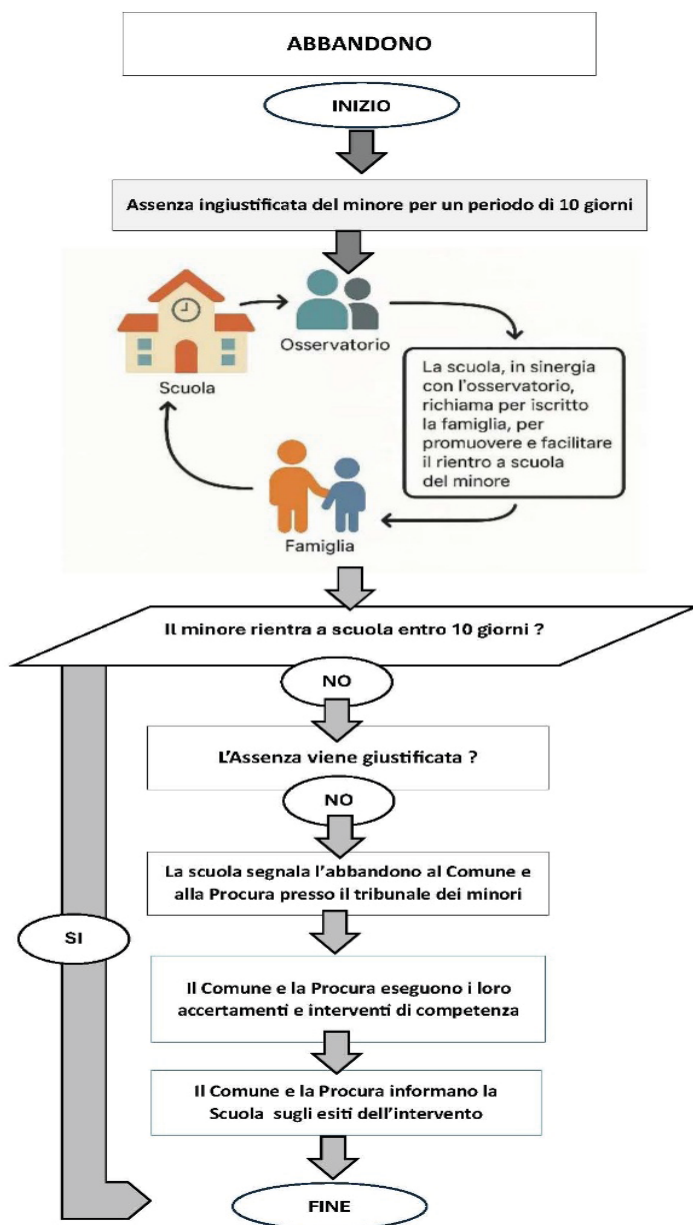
ABBANDONO

INIZIO

Assenza ingiustificata del minore per un periodo di 10 giorni

Scuola

Osservatorio

La scuola, in sinergia con l'osservatorio, richiama per iscritto la famiglia, per promuovere e facilitare il rientro a scuola del minore

Famiglia

Il minore rientra a scuola entro 10 giorni ?

NO

L'Assenza viene giustificata ?

NO

La scuola segnala l'abbandono al Comune e alla Procura presso il tribunale dei minori

SI

Il Comune e la Procura eseguono i loro accertamenti e interventi di competenza

Il Comune e la Procura informano la Scuola sugli esiti dell'intervento

FINE